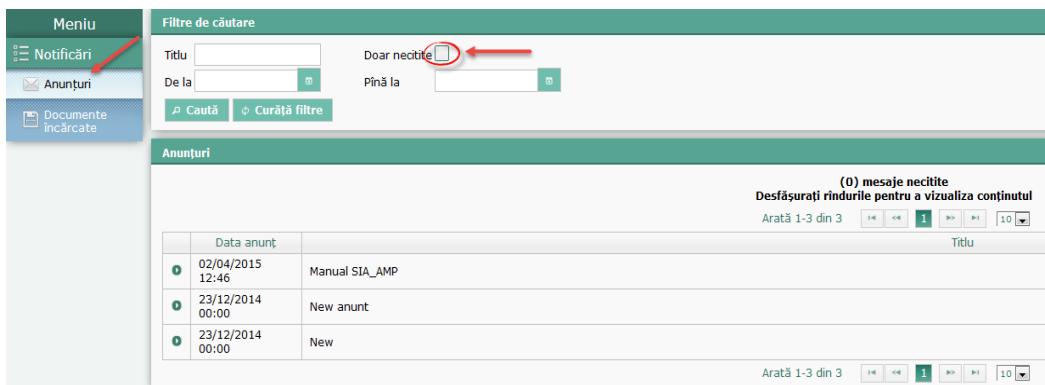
Meniu
Notificări
Anunțuri
Documente încărcate

Filtre de căutare
Titlu
Doar necitite
De la
Pînă la
Caută
Curăță filtre

Anunțuri
(0) mesaje necitite
Desfășurați rîndurile pentru a vizualiza conținutul
Arată 1-3 din 3
1
10

| | Data anunț | Titlu |
|---|---|---|
| | 02/04/2015 12:46 | Manual SIA_AMP |
| | 23/12/2014 00:00 | New anunt |
| | 23/12/2014 00:00 | New |

Arată 1-3 din 3
1
10